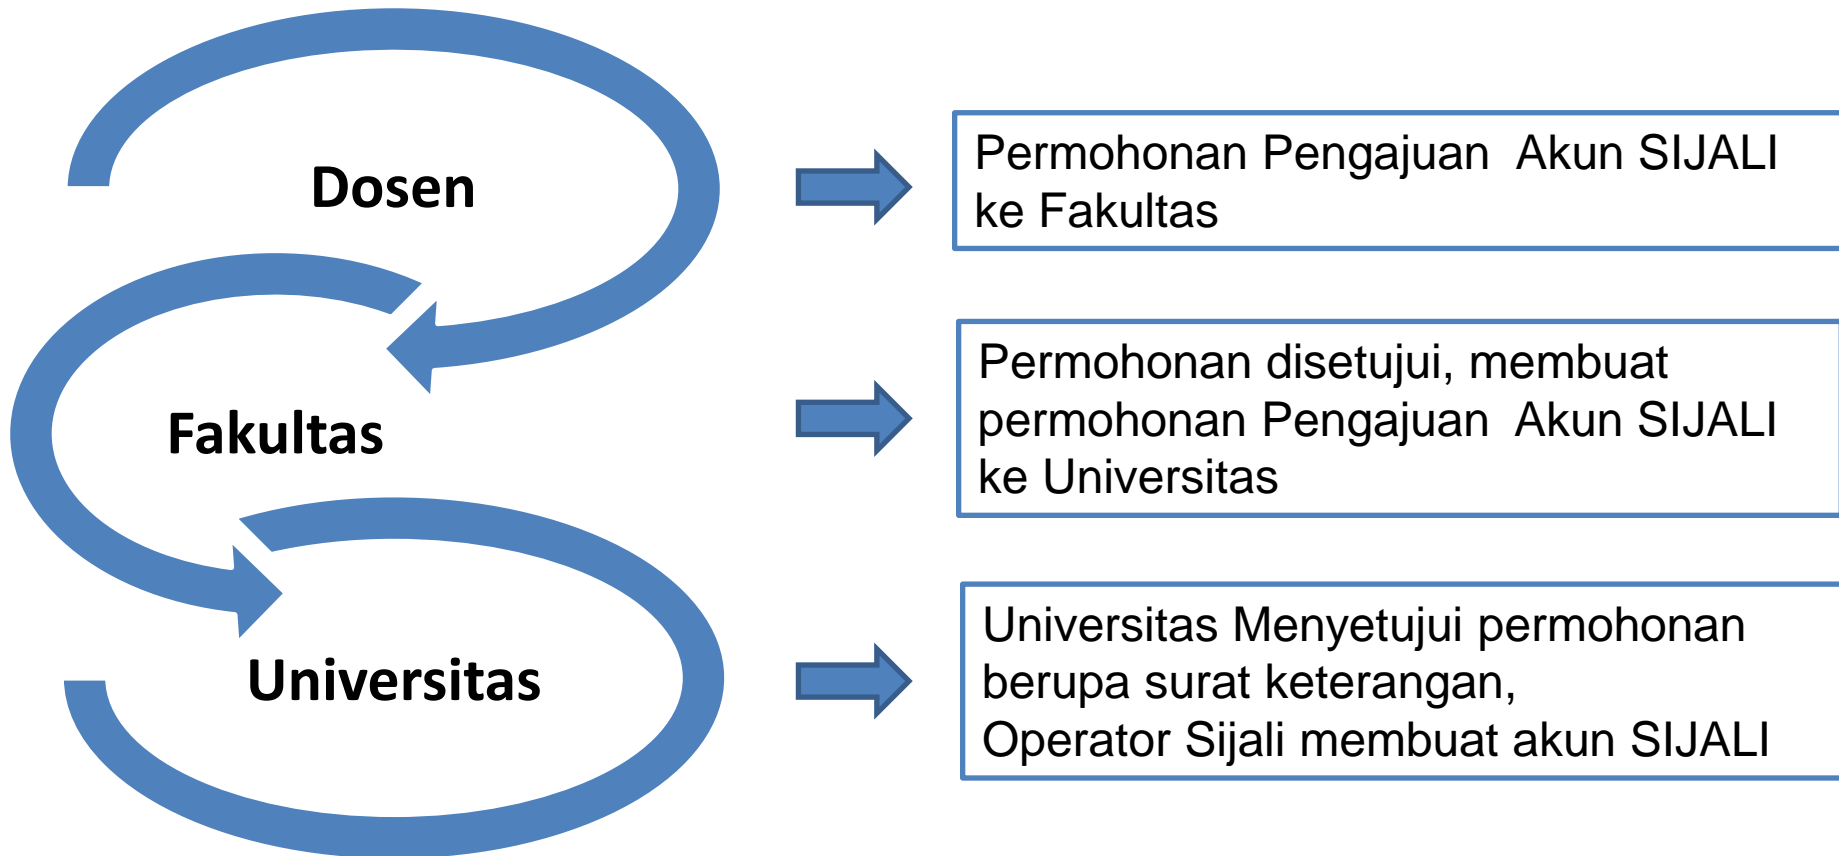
Dosen

Fakultas

Universitas

Permohonan Pengajuan Akun SIJALI ke Fakultas

Permohonan disetujui, membuat permohonan Pengajuan Akun SIJALI ke Universitas

Universitas Menyetujui permohonan berupa surat keterangan,
Operator Sijali membuat akun SIJALI